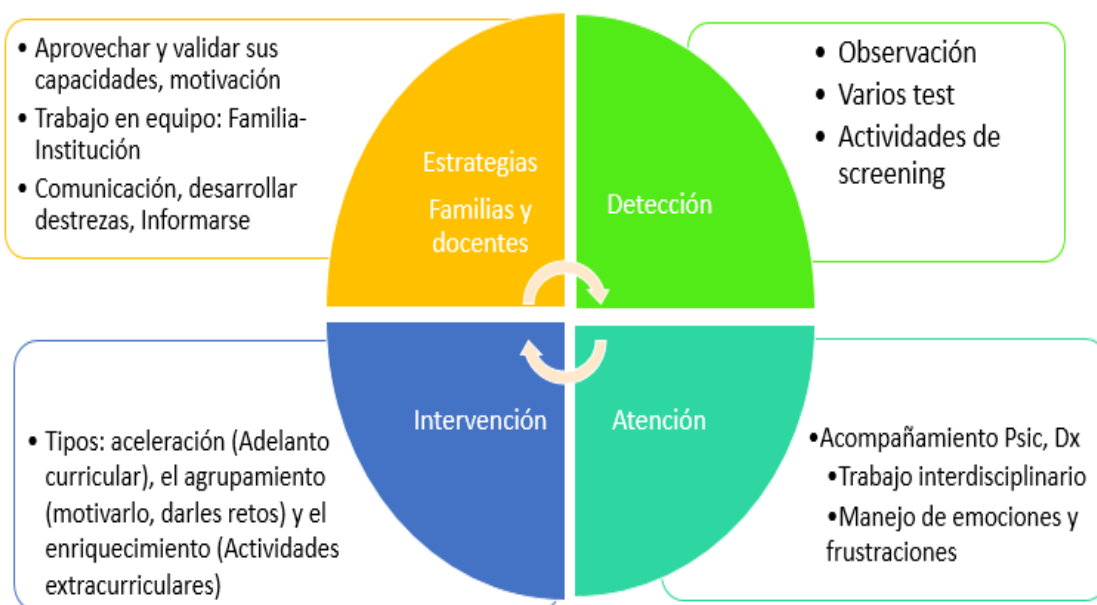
• Aprovechar y validar sus capacidades, motivación
• Trabajo en equipo: Familia-Institución
• Comunicación, desarrollar destrezas, Informarse

Estrategias
Familias y docentes

Detección

• Observación
• Varios test
• Actividades de screening

Intervención

Atención

• Tipos: aceleración (Adelanto curricular), el agrupamiento (motivarlo, darles retos) y el enriquecimiento (Actividades extracurriculares)

•Acompañamiento Psic, Dx
•Trabajo interdisciplinario
•Manejo de emociones y frustraciones